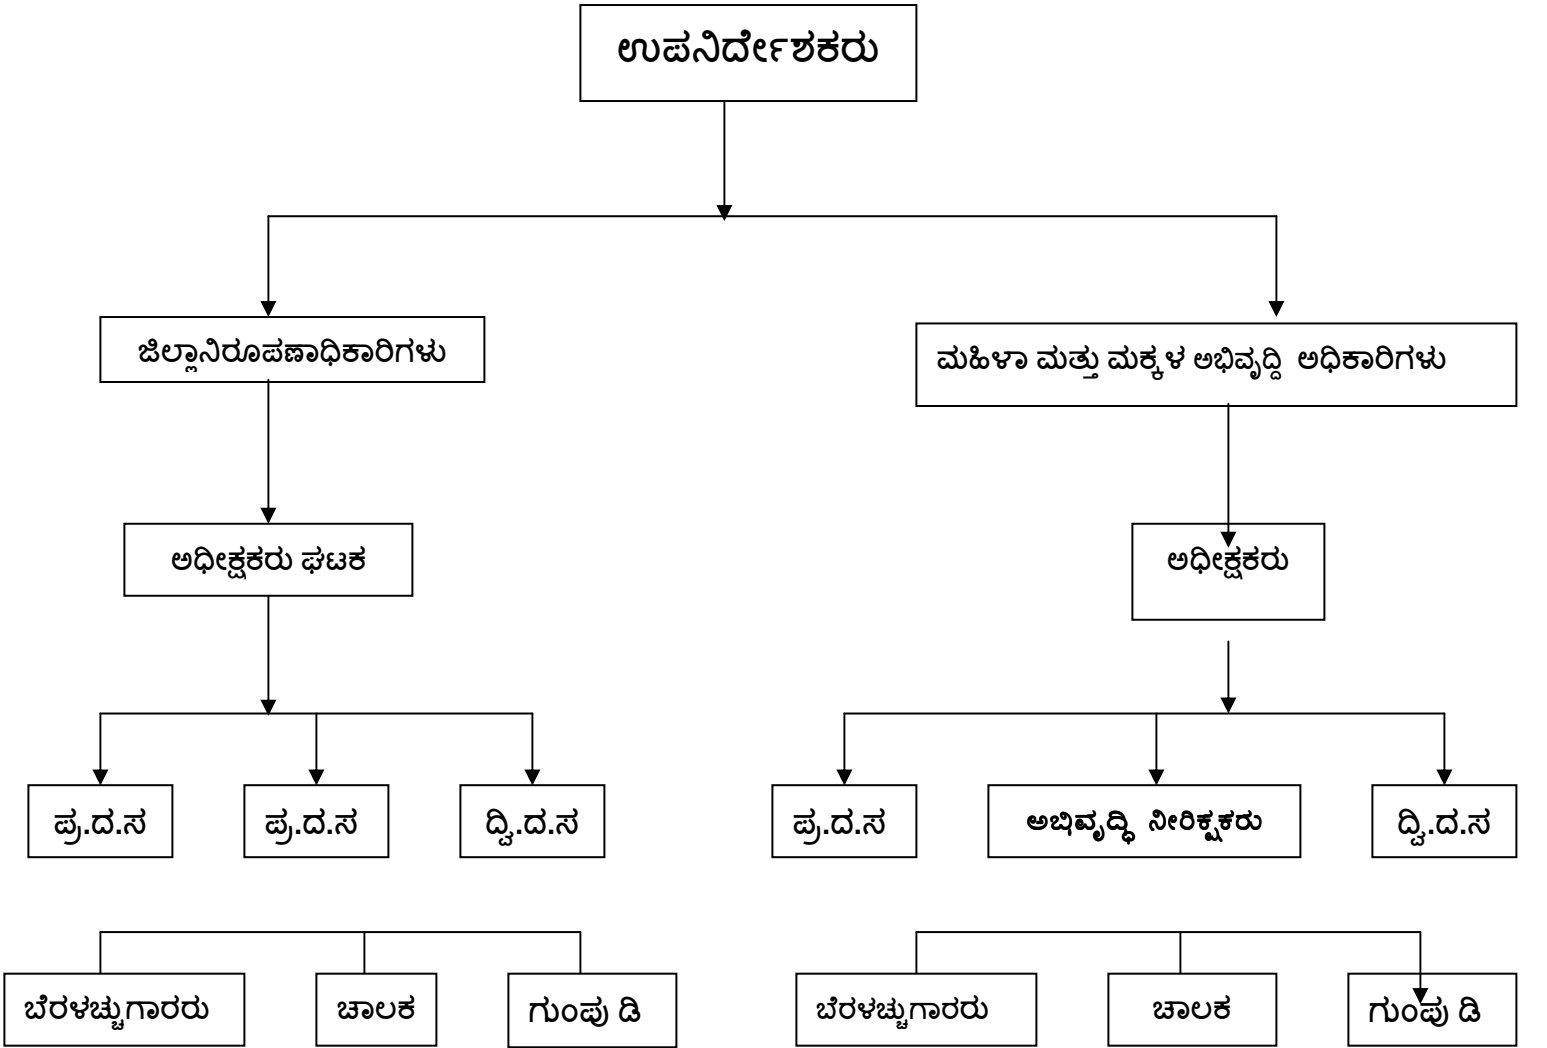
ಉಪನಿರ್ದೇಶಕರು

ಜಿಲ್ಲಾನಿರೂಪಣಾಧಿಕಾರಿಗಳು

ಮಹಿಳಾ ಮತ್ತು ಮಕ್ಕಳ ಅಭಿವೃದ್ದಿ ಅಧಿಕಾರಿಗಳು

ಅಧೀಕ್ಷಕರು ಘಟಕ

ಅಧೀಕ್ಷಕರು

ಪ್ರ.ದ.ಸ

ಪ್ರ.ದ.ಸ

ದ್ವಿ.ದ.ಸ

ಪ್ರ.ದ.ಸ

ಅಭಿವೃದ್ಧಿ ನೀರಿಕ್ಷಕರು

ದ್ವಿ.ದ.ಸ

ಬೆರಳಚ್ಚುಗಾರರು

ಚಾಲಕ

ಗುಂಪು ಡಿ

ಬೆರಳಚ್ಚುಗಾರರು

ಚಾಲಕ

ಗುಂಪು ಡಿ